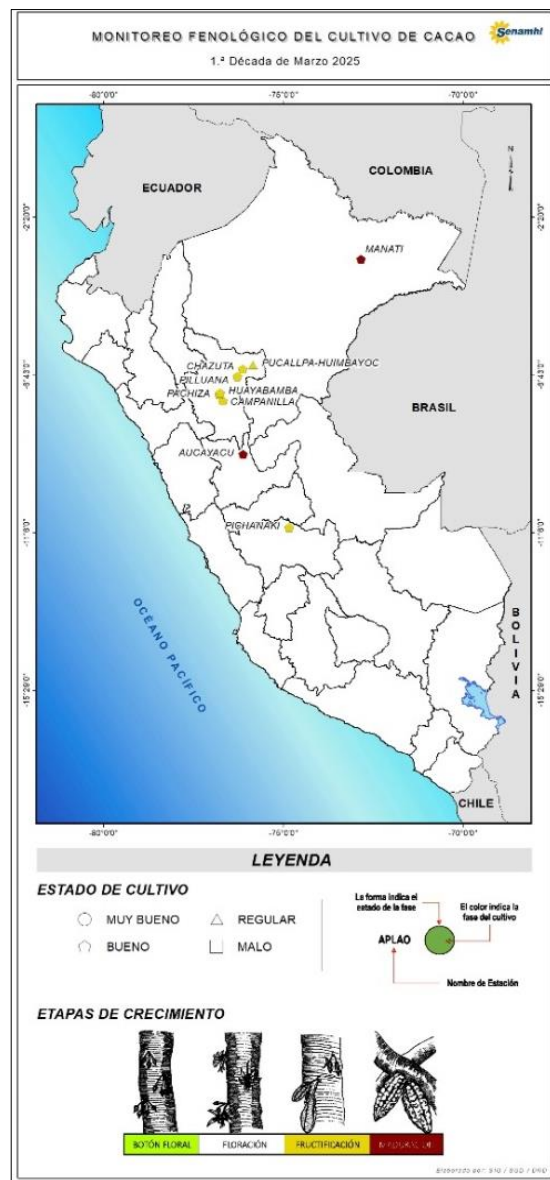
MONITOREO FENOLÓGICO DEL CULTIVO DE CACAO

Senamhi

1.ª Década de Marzo 2025

-80°0'0" -75°0'0" -70°0'0"

-2°20'0" -5°43'0" -11°0'0" -15°20'0"

ECUADOR

COLOMBIA

MANATI

CHAZUTA

PUCALLPA-HUIMBAYOC

BILLUANA

PACHIZA

HUAYABAMBA

CAMPANILLA

BRASIL

AUCAYACU

PICHANAKI

OCEANO PACIFICO

BOLIVIA

CHILE

-80°0'0" -75°0'0" -70°0'0"

LEYENDA

ESTADO DE CULTIVO

MUY BUENO

REGULAR

BUENO

MALO

La forma indica el estado de la fase

El color indica la fase del cultivo

APLAO

Nombre de Estación

ETAPAS DE CRECIMIENTO

BOTÓN FLORAL

FLORACIÓN

FRUCTIFICACIÓN

MADURACIÓN

Elaborado por: SIG / SGD / DMD